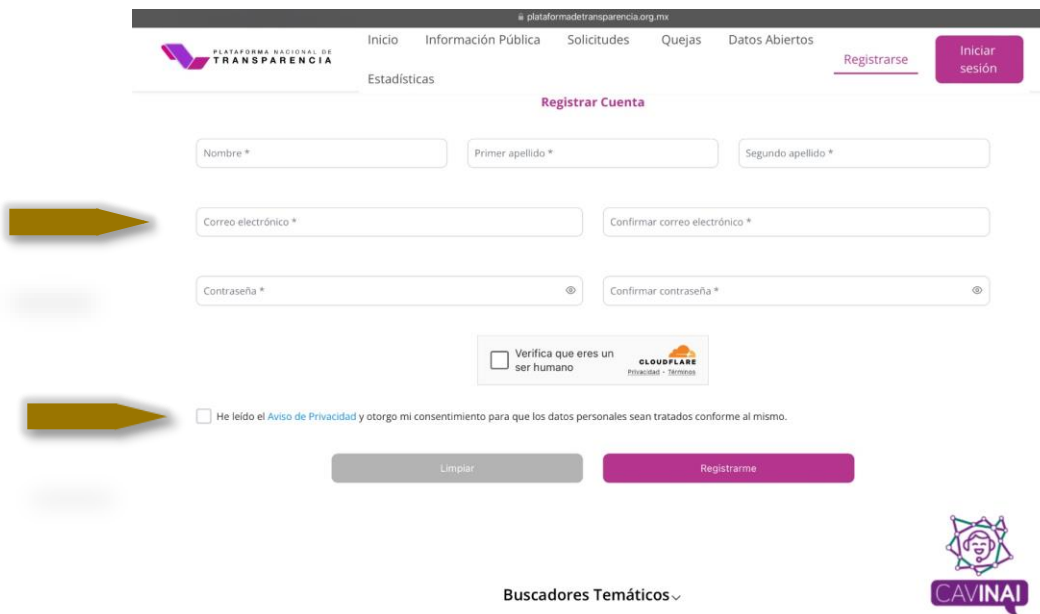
plataformadetransparencia.org.mx

PLATAFORMA NACIONAL DE TRANSPARENCIA

Inicio Información Pública Solicitudes Quejas Datos Abiertos Estadísticas

Registrarse

Iniciar sesión

Registrar Cuenta

Nombre *

Primer apellido *

Segundo apellido *

Correo electrónico *

Confirmar correo electrónico *

Contraseña *

Confirmar contraseña *

Verifica que eres un ser humano

CLOUDFLARE
Privacidad - Términos

He leído el Aviso de Privacidad y otorgo mi consentimiento para que los datos personales sean tratados conforme al mismo.

Limpiar

Registrarme

Buscadores Temáticos

CAVINAI